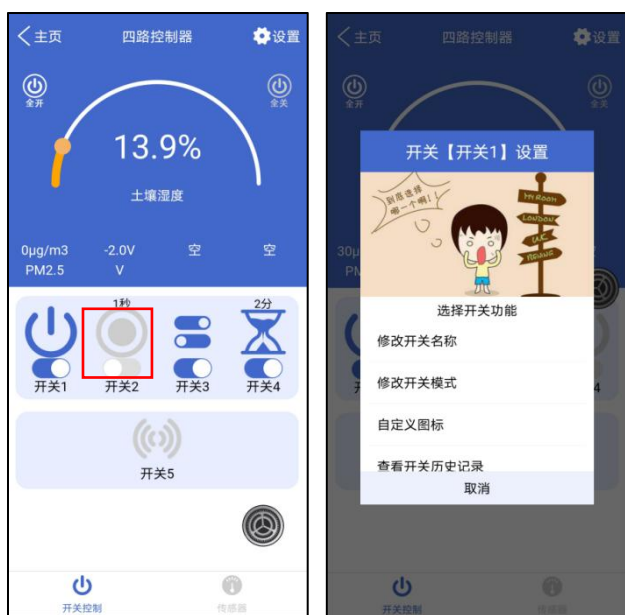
主页

四路控制器

设置

全开

全关

13.9%

土壤湿度

0μg/m3
PM2.5

-2.0V
V

空

空

1秒

2分

开关1

开关2

开关3

开关4

开关5

开关控制

传感器

主页

四路控制器

设置

全开

全关

30μ
PM

开关【开关1】设置

到底选择哪一个啊!

My Room

LONDON

UAE

选择开关功能

修改开关名称

修改开关模式

自定义图标

查看开关历史记录

取消

开关控制

传感器